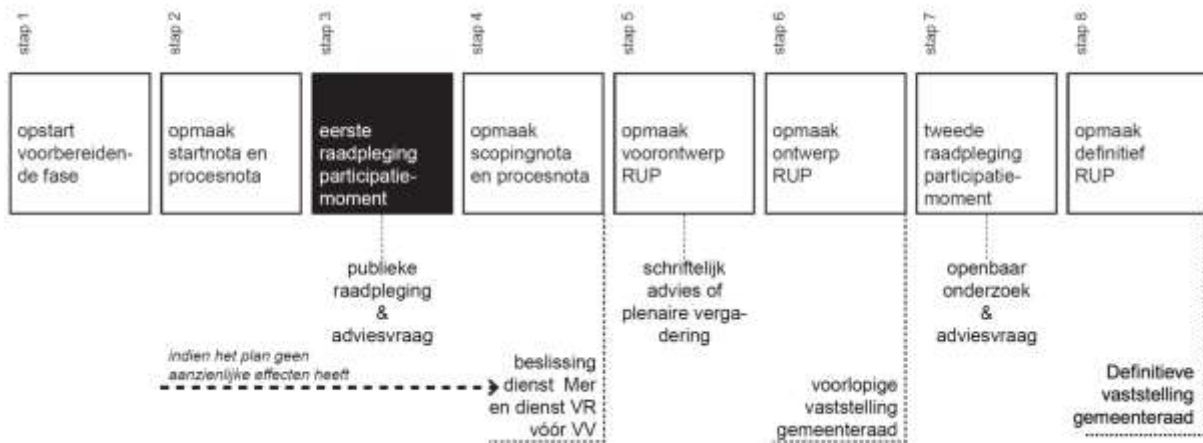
stap 1
opstart voorbereidende fase

stap 2
opmaak startnota en procesnota

stap 3
eerste raadpleging participatiemoment

stap 4
opmaak scopingnota en procesnota

stap 5
opmaak voorontwerp RUP

stap 6
opmaak ontwerp RUP

stap 7
tweede raadpleging participatiemoment

stap 8
opmaak definitief RUP

publieke raadpleging & adviesvraag

schriftelijk advies of plenaire vergadering

openbaar onderzoek & adviesvraag

indien het plan geen aanzienlijke effecten heeft

beslissing dienst Mer en dienst VR vóór VV

voorlopige vaststelling gemeenteraad

Definitieve vaststelling gemeenteraad